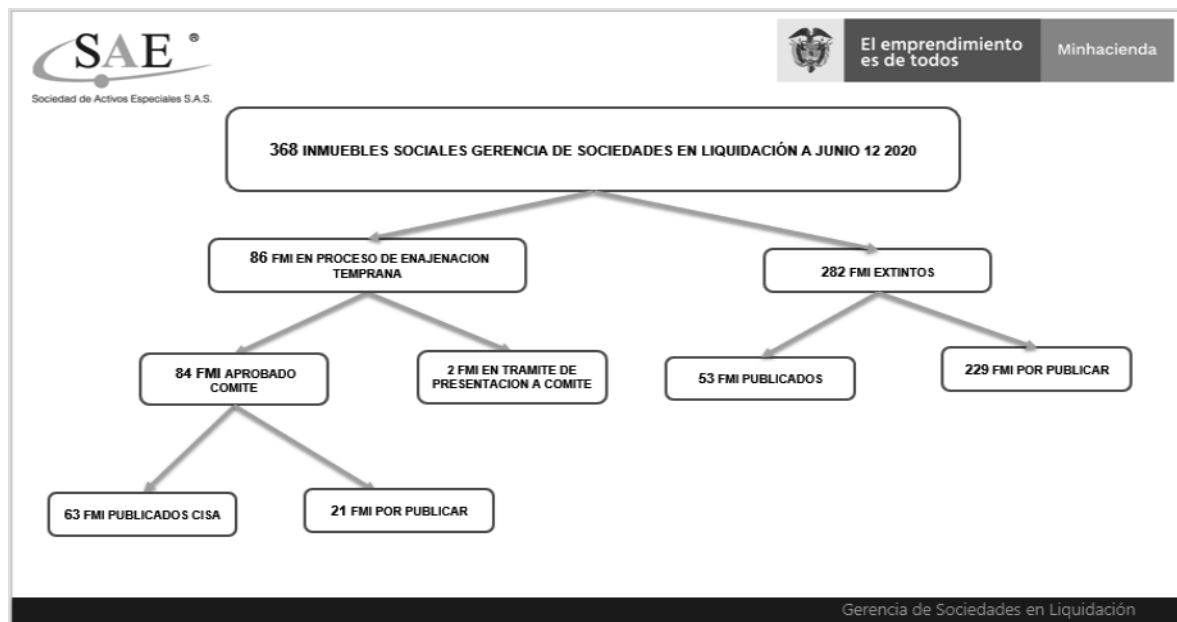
SAE ®
Sociedad de Activos Especiales S.A.S.

El emprendimiento es de todos

Minhacienda

368 INMUEBLES SOCIALES GERENCIA DE SOCIEDADES EN LIQUIDACIÓN A JUNIO 12 2020

86 FMI EN PROCESO DE ENAJENACION TEMPRANA

282 FMI EXTINTOS

84 FMI APROBADO COMITE

2 FMI EN TRAMITE DE PRESENTACION A COMITE

53 FMI PUBLICADOS

229 FMI POR PUBLICAR

63 FMI PUBLICADOS CISA

21 FMI POR PUBLICAR

Gerencia de Sociedades en Liquidación